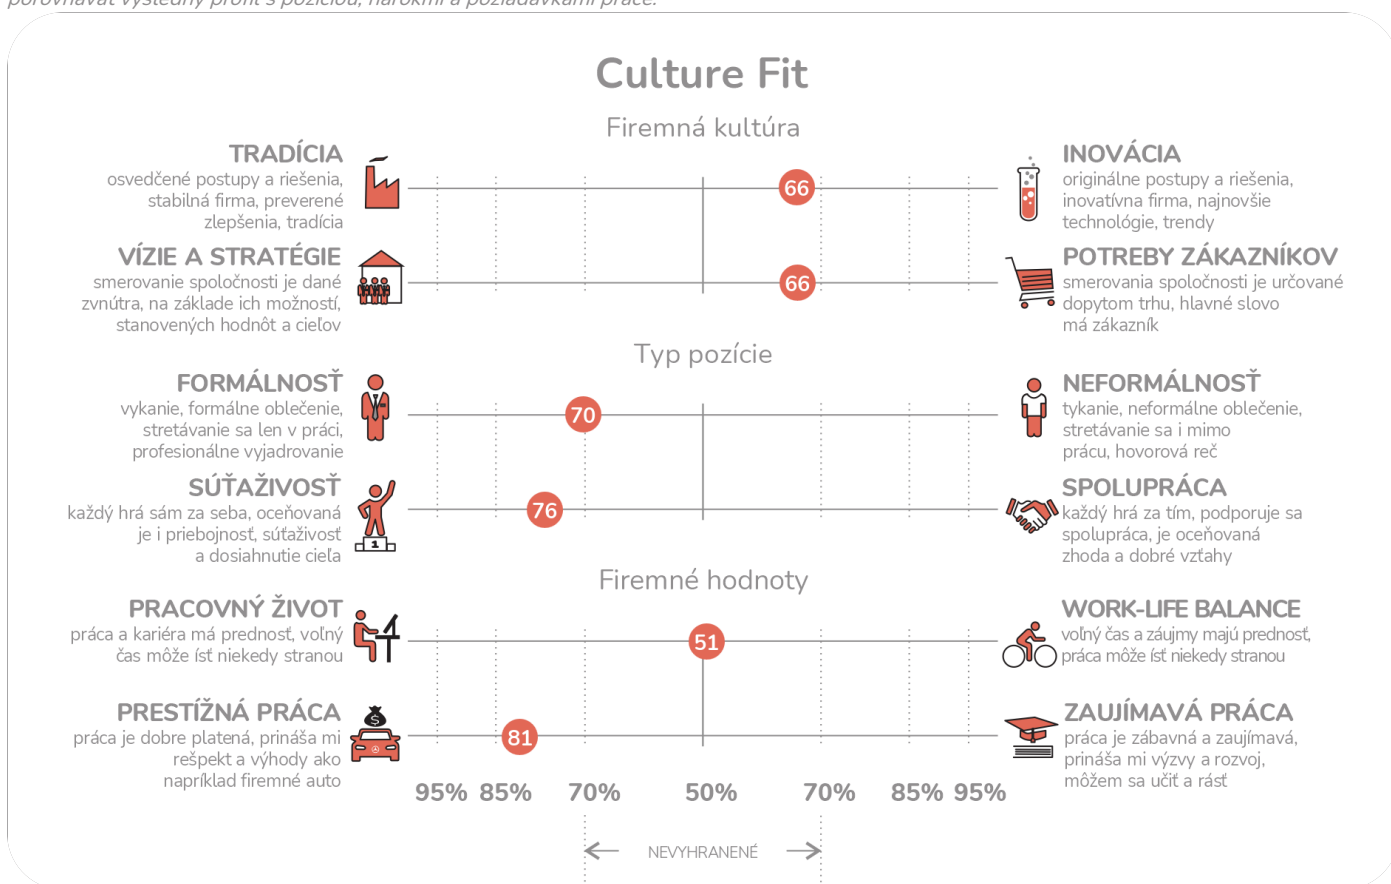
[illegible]

Culture Fit

Firemná kultúra

TRADÍCIA
osvedčené postupy a riešenia, stabilná firma, preverené zlepšenia, tradícia

66

INOVÁCIA
originálne postupy a riešenia, inovatívna firma, najnovšie technológie, trendy

VÍZIE A STRATÉGIE
smerovanie spoločnosti je dané zvnútra, na základe ich možností, stanovených hodnôt a cieľov

66

POTREBY ZÁKAZNÍKOV
smerovania spoločnosti je určované dopytom trhu, hlavné slovo má zákazník

Typ pozície

FORMÁLNOSŤ
vykanie, formálne oblečenie, stretávanie sa len v práci, profesionálne vyjadrovanie

70

NEFORMÁLNOSŤ
tykanie, neformálne oblečenie, stretávanie sa i mimo prácu, hovorová reč

SÚŤAŽIVOSŤ
každý hrá sám za seba, oceňovaná je i priebojnosť, súťaživosť a dosiahnutie cieľa

76

1

SPOLUPRÁCA
každý hrá za tím, podporuje sa spolupráca, je oceňovaná zhoda a dobré vzťahy

Firemné hodnoty

PRACOVNÝ ŽIVOT
práca a kariéra má prednosť, voľný čas môže ísť niekedy stranou

51

WORK-LIFE BALANCE
voľný čas a záujmy majú prednosť, práca môže ísť niekedy stranou

PRESTÍŽNÁ PRÁCA
práca je dobre platená, prináša mi rešpekt a výhody ako napríklad firemné auto

81

ZAUJÍMAVÁ PRÁCA
práca je zábavná a zaujímavá, prináša mi výzvy a rozvoj, môžem sa učiť a rásť

95% 85% 70% 50% 70% 85% 95%

NEVYHRANENÉ